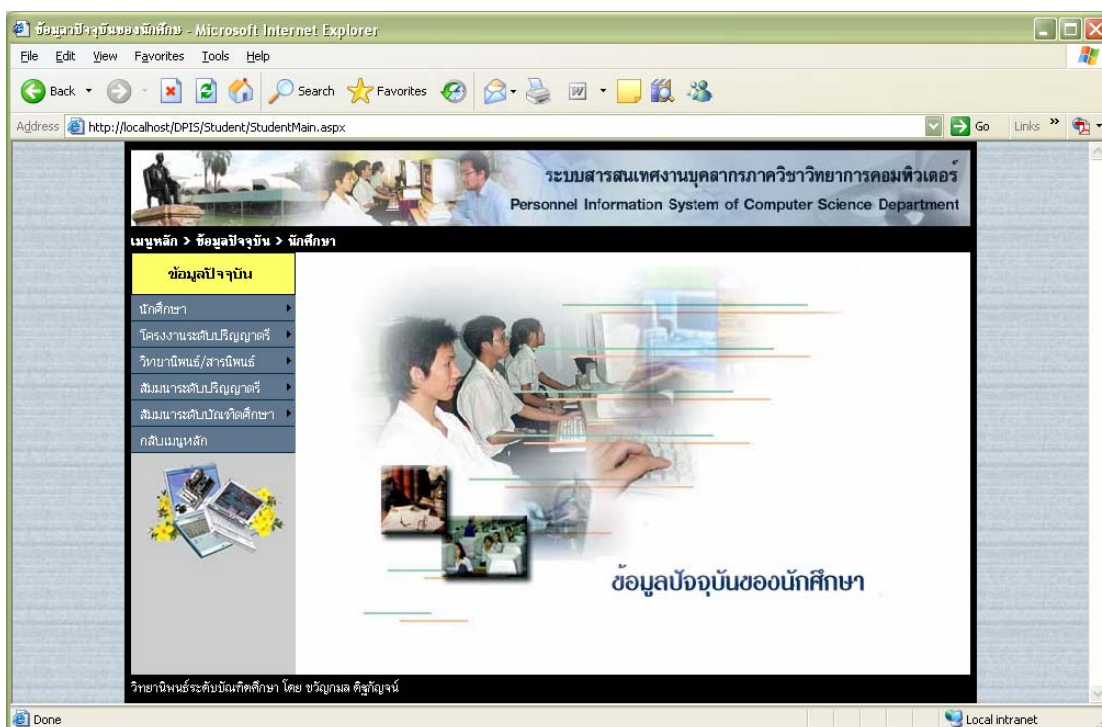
ข้อมูลปัจจุบันของนักศึกษา - Microsoft Internet Explorer

File Edit View Favorites Tools Help

Back Search Favorites

Address http://localhost/DPIS/Student/StudentMain.aspx Go Links

ระบบสารสนเทศงานบุคลากรภาควิชาวิทยาการคอมพิวเตอร์
Personnel Information System of Computer Science Department

เมนูหลัก > ข้อมูลปัจจุบัน > นักศึกษา

ข้อมูลปัจจุบัน

นักศึกษา
โครงงานระดับปริญญาตรี
วิทยานิพนธ์/สารนิพนธ์
สัมมนาระดับปริญญาตรี
สัมมนาระดับบัณฑิตศึกษา
กลับเมนูหลัก

ข้อมูลปัจจุบันของนักศึกษา

วิทยานิพนธ์ระดับบัณฑิตศึกษา โดย ขวัญกมล ดิฐกัญจน์

Done

Local intranet